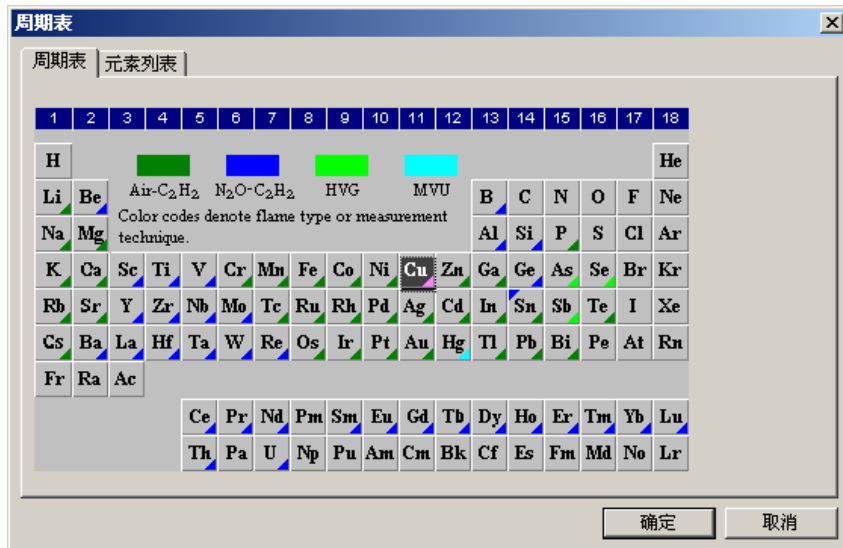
周期表

周期表 元素列表

| 1 | 2 | 3 | 4 | 5 | 6 | 7 | 8 | 9 | 10 | 11 | 12 | 13 | 14 | 15 | 16 | 17 | 18 |
|---|---|---|---|---|---|---|---|---|---|---|---|---|---|---|---|---|---|
| H | | | | | | | | | | | | | | | | | He |
| Li | Be | | | | | | | | | | | B | C | N | O | F | Ne |
| Na | Mg | | | | | | | | | | | Al | Si | P | S | Cl | Ar |
| K | Ca | Sc | Ti | V | Cr | Mn | Fe | Co | Ni | Cu | Zn | Ga | Ge | As | Se | Br | Kr |
| Rb | Sr | Y | Zr | Nb | Mo | Tc | Ru | Rh | Pd | Ag | Cd | In | Sn | Sb | Te | I | Xe |
| Cs | Ba | La | Hf | Ta | W | Re | Os | Ir | Pt | Au | Hg | Tl | Pb | Bi | Pe | At | Rn |
| Fr | Ra | Ac | | | | | | | | | | | | | | | |
| | | | | Ce | Pr | Nd | Pm | Sm | Eu | Gd | Tb | Dy | Ho | Er | Tm | Yb | Lu |
| | | | | Th | Pa | U | Np | Pu | Am | Cm | Bk | Cf | Es | Fm | Md | No | Lr |

Air-$C_2H_2$ $N_2O$-$C_2H_2$ HVG MVU

Color codes denote flame type or measurement technique.

确定 取消